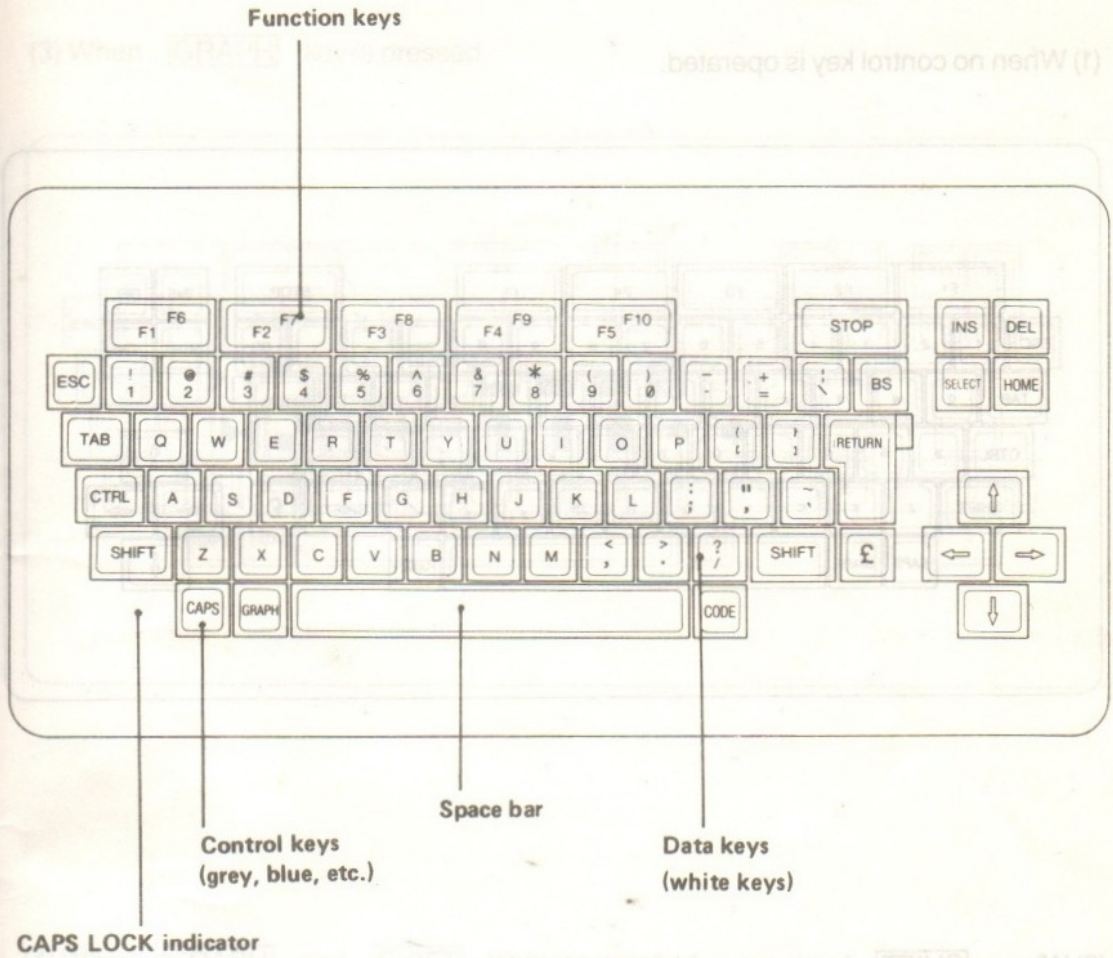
Function keys

F6
F1
F7
F2
F8
F3
F9
F4
F10
F5
STOP
INS
DEL

ESC
!
1
@
2
#
3
$
4
%
5
^
6
&
7
*
8
(
9
)
Ø
–
-
+
=
|
\
BS
SELECT
HOME

TAB
Q
W
E
R
T
Y
U
I
O
P
{
[
}
]
RETURN

CTRL
A
S
D
F
G
H
J
K
L
:
;
"
'
~
`
⇧

SHIFT
Z
X
C
V
B
N
M
<
,
>
.
?
/
SHIFT
£
⇦
⇨

CAPS
GRAPH
CODE
⇩

Space bar

Control keys
(grey, blue, etc.)

Data keys
(white keys)

CAPS LOCK indicator